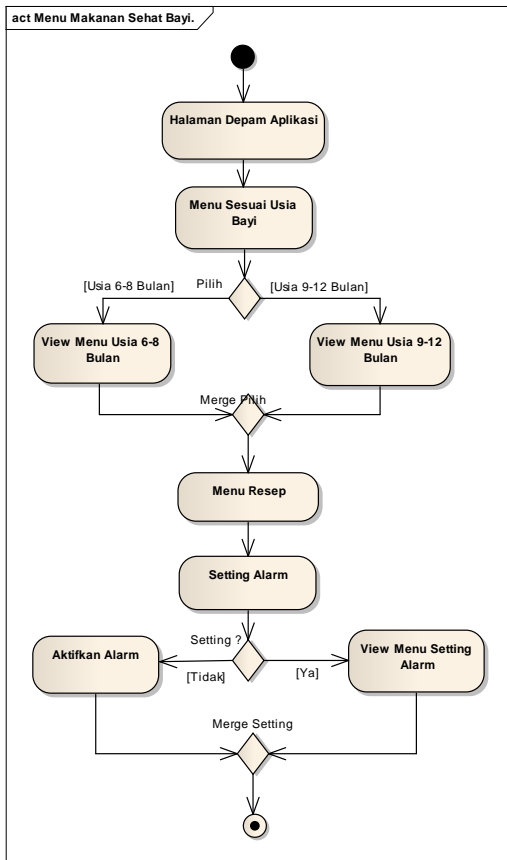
act Menu Makanan Sehat Bayi.

Halaman Depam Aplikasi

Menu Sesuai Usia Bayi

Pilih

[Usia 6-8 Bulan]

[Usia 9-12 Bulan]

View Menu Usia 6-8 Bulan

View Menu Usia 9-12 Bulan

Merge Pilih

Menu Resep

Setting Alarm

Setting ?

Aktifkan Alarm

[Tidak]

[Ya]

View Menu Setting Alarm

Merge Setting